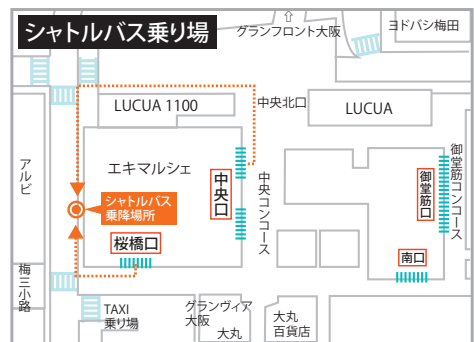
シャトルバス乗り場

グランフロント大阪

ヨドバシ梅田

LUCUA 1100

中央北口

LUCUA

アルビ

エキマルシェ

中央口

中央コンコース

御堂筋口

御堂筋コンコース

シャトルバス乗降場所

桜橋口

南口

梅三小路

TAXI 乗り場

グランヴィア大阪

大丸

大丸百貨店